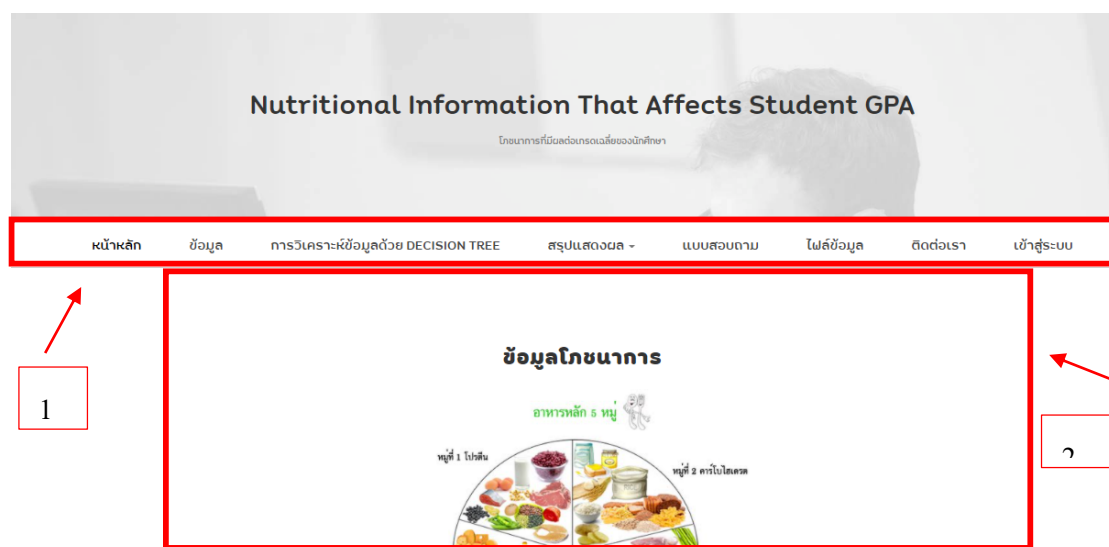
Nutritional Information That Affects Student GPA

โภชนาการที่มีผลต่อเกรดเฉลี่ยของนักศึกษา

หน้าหลัก ข้อมูล การวิเคราะห์ข้อมูลด้วย DECISION TREE สรุปแสดงผล แบบสอบถาม ไฟล์ข้อมูล ติดต่อเรา เข้าสู่ระบบ

1

ข้อมูลโภชนาการ

อาหารหลัก 5 หมู่

หมู่ที่ 1 โปรตีน

หมู่ที่ 2 คาร์โบไฮเดรต

2